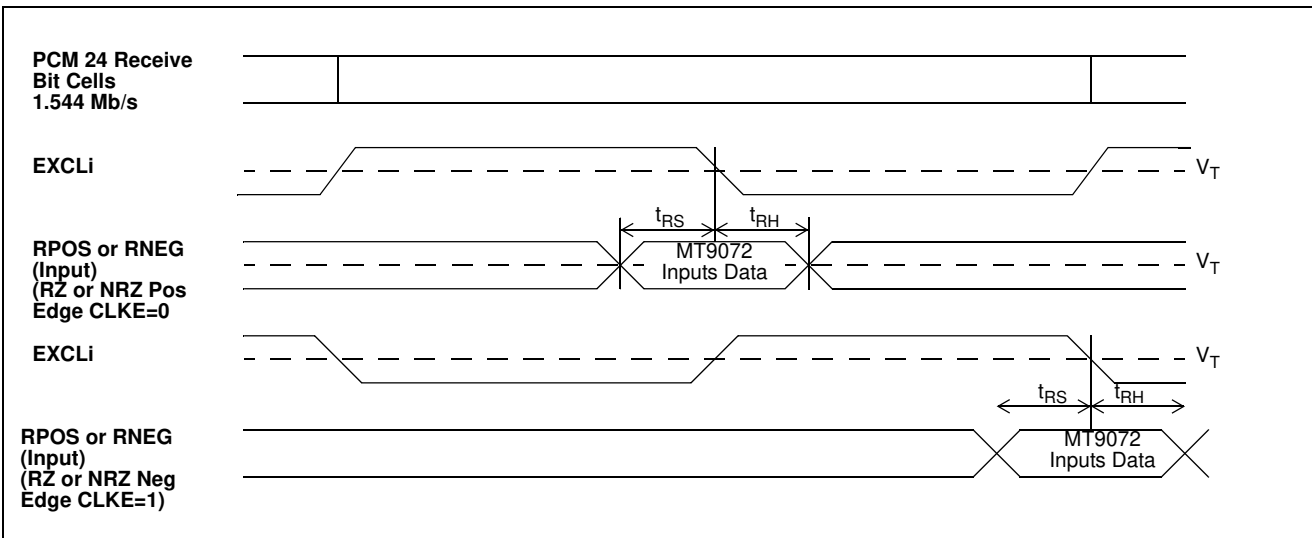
PCM 24 Receive Bit Cells 1.544 Mb/s

EXCLi

$V_T$

$t_{RS}$

$t_{RH}$

RPOS or RNEG (Input) (RZ or NRZ Pos Edge CLKE=0

MT9072 Inputs Data

$V_T$

EXCLi

$V_T$

$t_{RS}$

$t_{RH}$

RPOS or RNEG (Input) (RZ or NRZ Neg Edge CLKE=1)

MT9072 Inputs Data